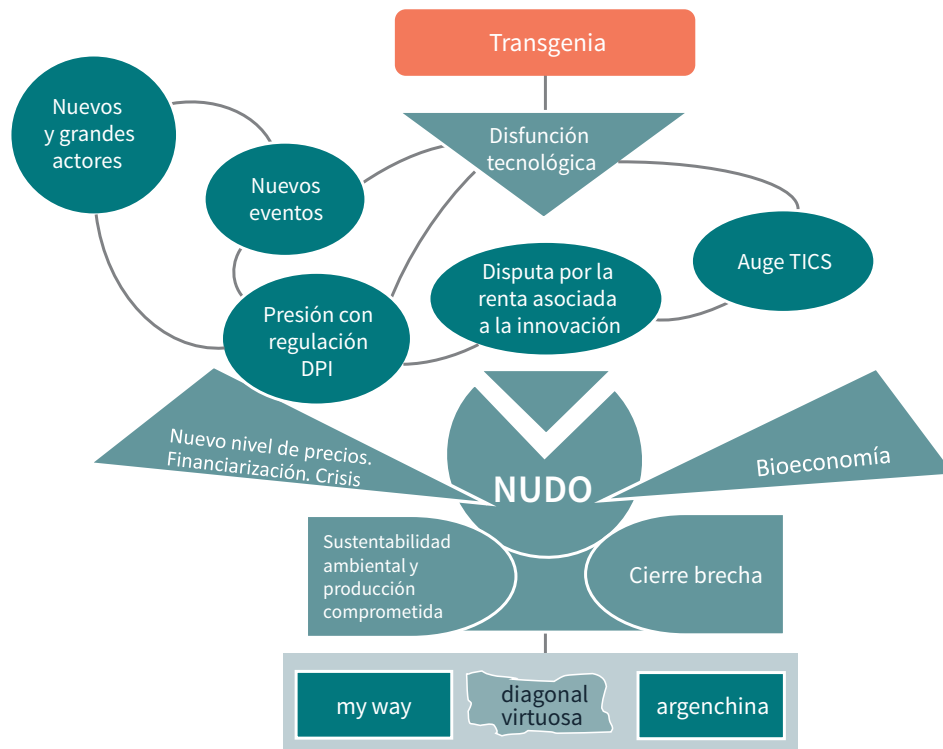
Transgenia

Nuevos y grandes actores

Disfunción tecnológica

Nuevos eventos

Auge TICS

Disputa por la renta asociada a la innovación

Presión con regulación DPI

Nuevo nivel de precios. Financiarización. Crisis

NUDO

Bioeconomía

Sustentabilidad ambiental y producción comprometida

Cierre brecha

my way

diagonal virtuosa

argenchina